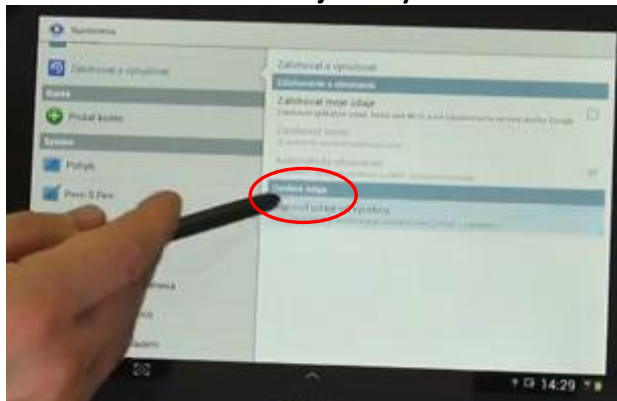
Nastavenia

Zálohovať a vynulovať

Konto

Pridať konto

Pohyb

Pero S Pen

Zálohovať a vynulovať

Zálohovať a obnoviť

Zálohovať moje údaje

Zálohovať konto

Automatické obnovenie

Osobné údaje

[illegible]

14:29